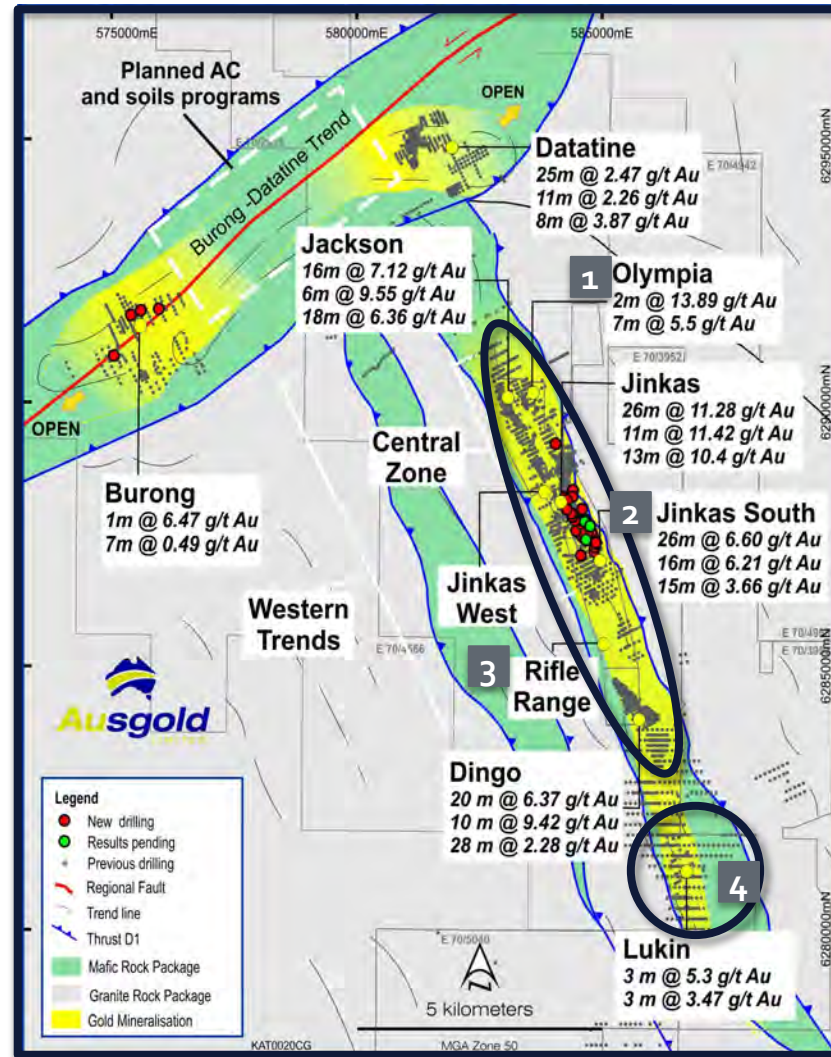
575000mE
580000mE
585000mE

Planned AC and soils programs

OPEN

Burong -Datatine Trend

E 70/4942

6295000mN

Datatine
25m @ 2.47 g/t Au
11m @ 2.26 g/t Au
8m @ 3.87 g/t Au

Jackson
16m @ 7.12 g/t Au
6m @ 9.55 g/t Au
18m @ 6.36 g/t Au

1
Olympia
2m @ 13.89 g/t Au
7m @ 5.5 g/t Au

E 70/3952

Jinkas
26m @ 11.28 g/t Au
11m @ 11.42 g/t Au
13m @ 10.4 g/t Au

6290000mN

OPEN

Central Zone

2
Jinkas South
26m @ 6.60 g/t Au
16m @ 6.21 g/t Au
15m @ 3.66 g/t Au

Burong
1m @ 6.47 g/t Au
7m @ 0.49 g/t Au

Jinkas West

Western Trends

E 70/4566

E 70/4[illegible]
E 70/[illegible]

6285000mN

3
Rifle Range

Ausgold

Dingo
20 m @ 6.37 g/t Au
10 m @ 9.42 g/t Au
28 m @ 2.28 g/t Au

Legend
New drilling
Results pending
Previous drilling
Regional Fault
Trend line
Thrust D1
Mafic Rock Package
Granite Rock Package
Gold Mineralisation

4

E 70/5040

6280000mN

5 kilometers

Lukin
3 m @ 5.3 g/t Au
3 m @ 3.47 g/t Au

KAT0020CG
MGA Zone 50